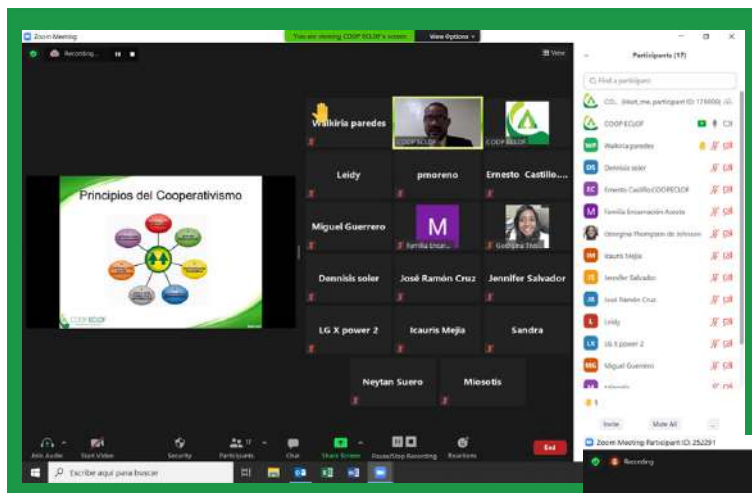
Zoom Meeting

You are viewing COOP ECLOF's screen   View Options

Recording...

View

Principios del Cooperativismo

COOP ECLOF

Walkiria paredes
COOP ECLOF
COOP ECLOF
Leidy
pmoreno
Ernesto Castillo...
Miguel Guerrero
M
Familia Encar...
Georgina Thom...
Dennisis soler
José Ramón Cruz
Jennifer Salvador
LG X power 2
Icauris Mejia
Sandra
Neytan Suero
Miosotis

Participants (17)

Find a participant

CO... (Host, me, participant ID: 176000)
COOP ECLOF
Walkiria paredes
Dennisis soler
Ernesto Castillo/COOPECLOF
Familia Encarnación Acosta
Georgina Thompson de Johnson
Icauris Mejia
Jennifer Salvador
José Ramón Cruz
Leidy
LG X power 2
Miguel Guerrero
Miosotis

Invite   Mute All   ...

Zoom Meeting Participant ID: 252291

Recording

Join Audio   Start Video   Security   Participants 17   Chat   Share Screen   Pause/Stop Recording   Reactions   End

Escribir aquí para buscar